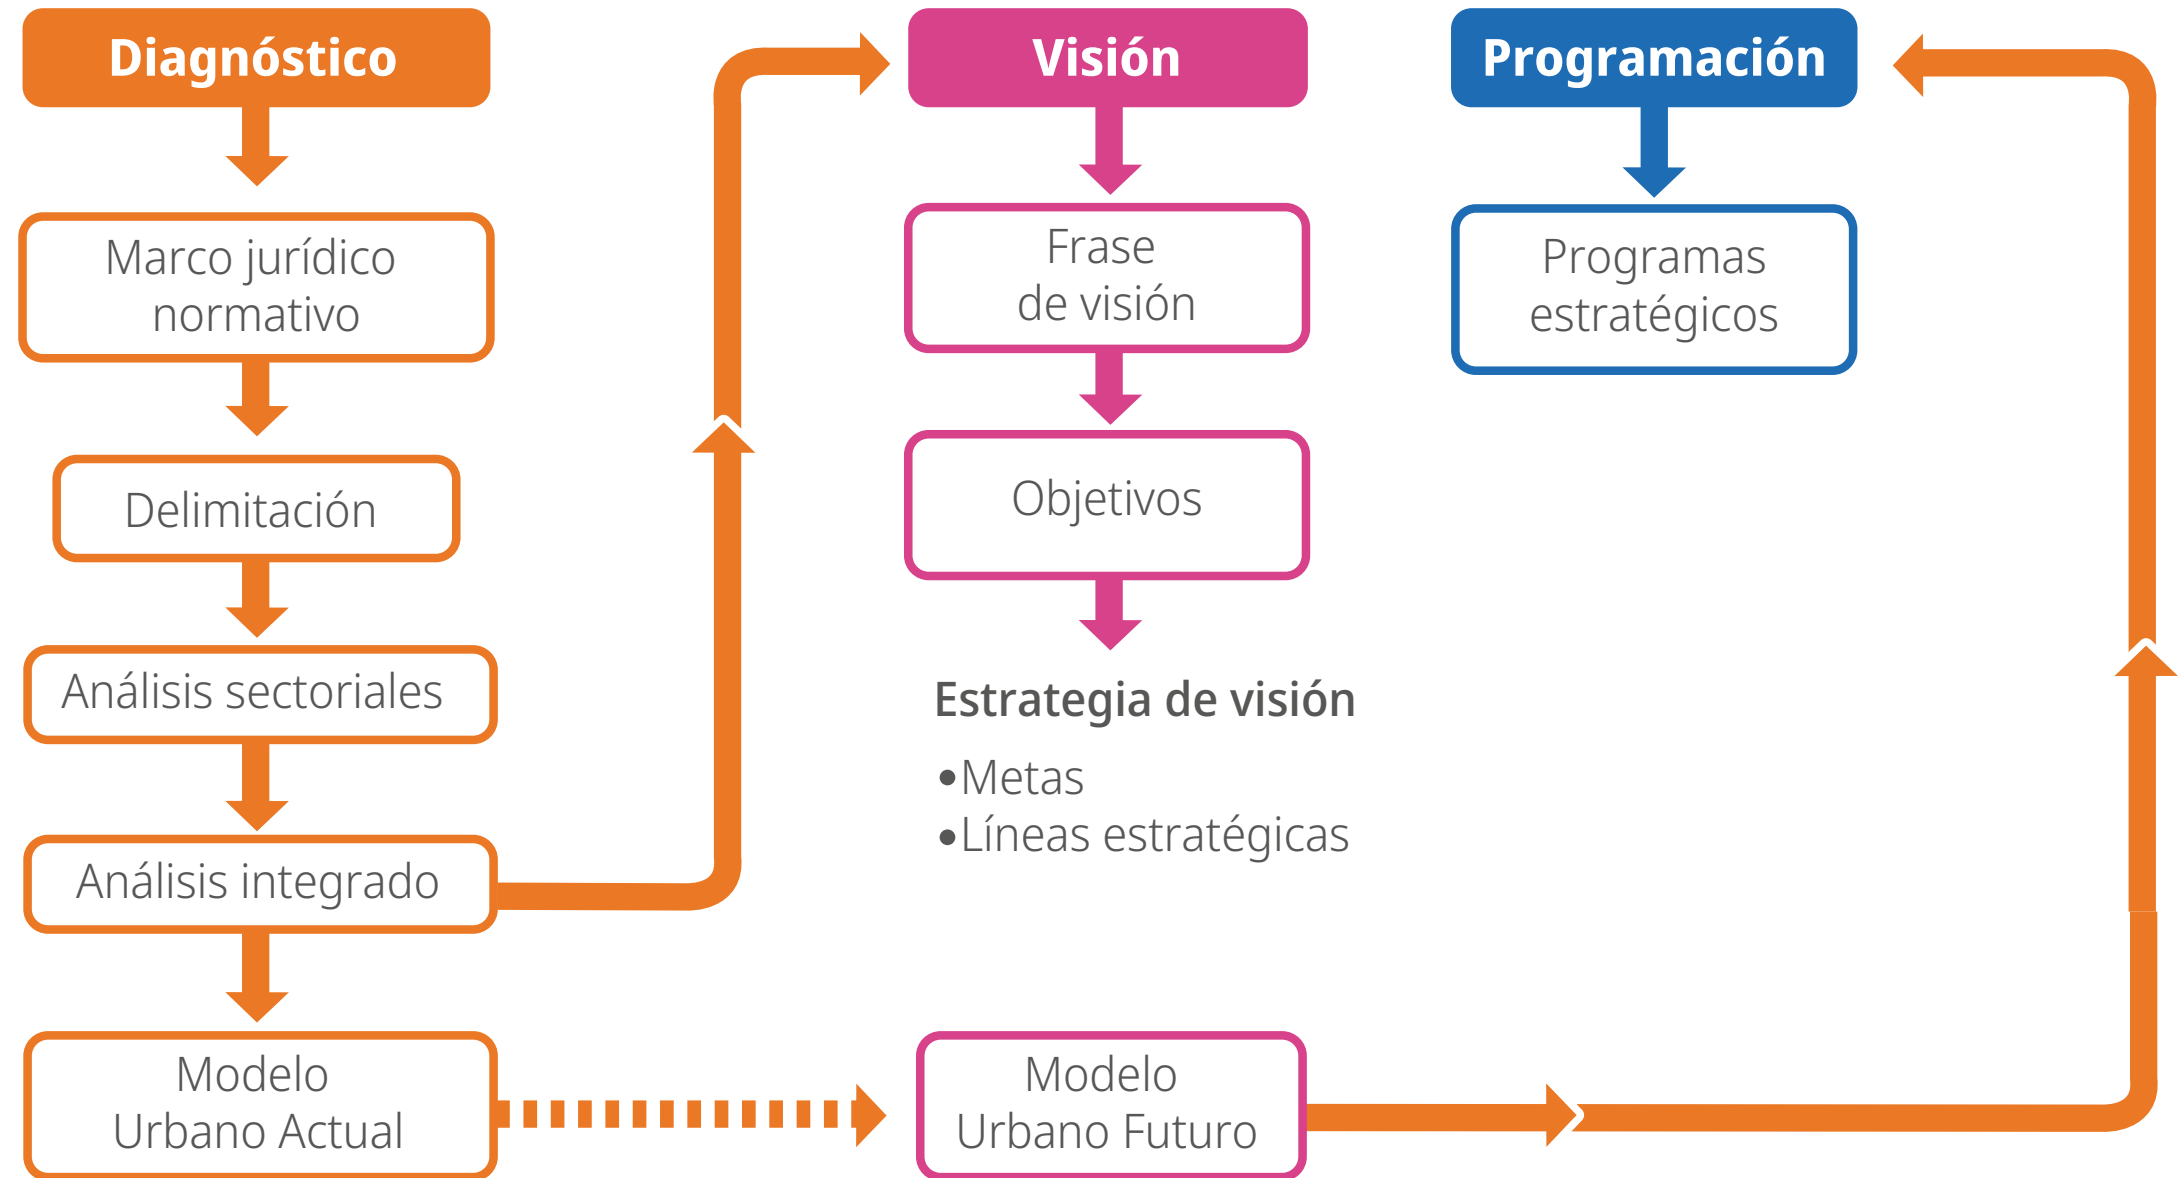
Diagnóstico

Marco jurídico normativo

Delimitación

Análisis sectoriales

Análisis integrado

Modelo Urbano Actual

Visión

Frase de visión

Objetivos

Estrategia de visión

•Metas
•Líneas estratégicas

Modelo Urbano Futuro

Programación

Programas estratégicos